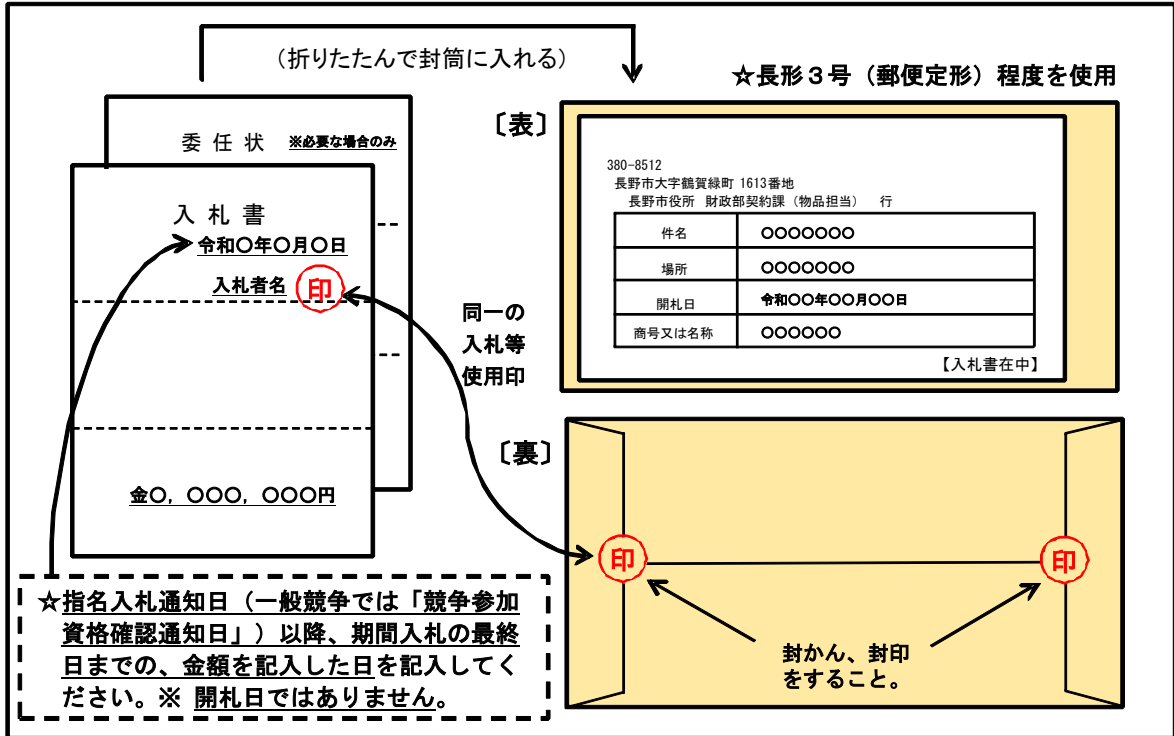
（折りたたんで封筒に入れる）

☆長形３号（郵便定形）程度を使用

委任状 ※必要な場合のみ

入札書
令和〇年〇月〇日
入札者名 印

金〇，〇〇〇，〇〇〇円

同一の
入札等
使用印

〔表〕

380-8512
長野市大字鶴賀緑町 1613番地
長野市役所 財政部契約課（物品担当） 行

| 件名 | 〇〇〇〇〇〇〇 |
|---|---|
| 場所 | 〇〇〇〇〇〇〇 |
| 開札日 | 令和〇〇年〇〇月〇〇日 |
| 商号又は名称 | 〇〇〇〇〇〇 |

【入札書在中】

〔裏〕

印 印

封かん、封印
をすること。

☆指名入札通知日（一般競争では「競争参加資格確認通知日」）以降、期間入札の最終日までの、金額を記入した日を記入してください。※ 開札日ではありません。